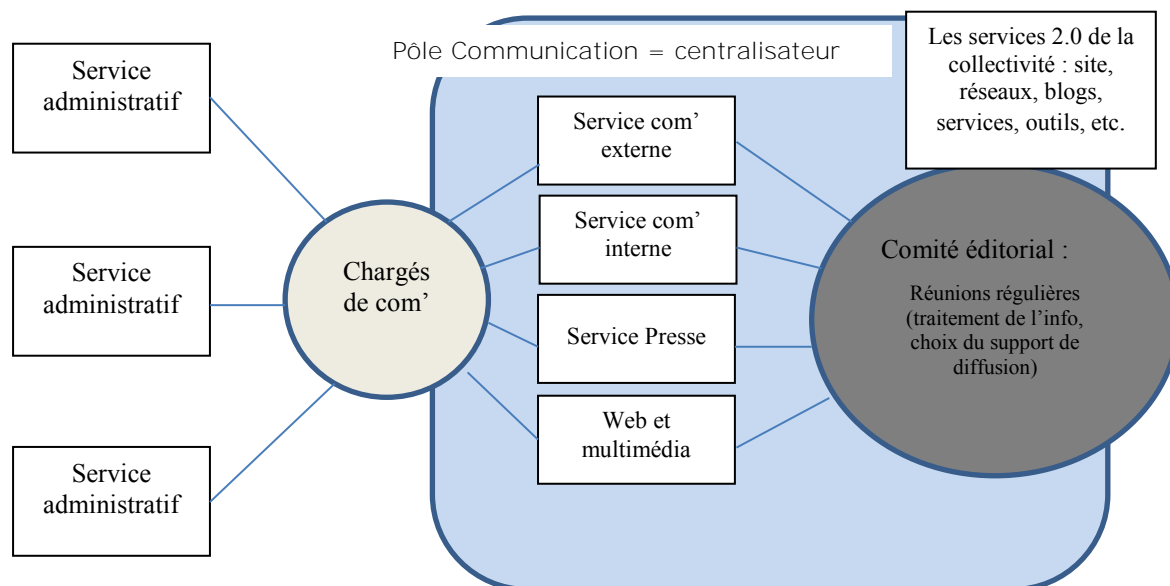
Service administratif

Service administratif

Service administratif

Pôle Communication = centralisateur

Les services 2.0 de la collectivité : site, réseaux, blogs, services, outils, etc.

Chargés de com'

Service com' externe

Service com' interne

Service Presse

Web et multimédia

Comité éditorial :

Réunions régulières (traitement de l'info, choix du support de diffusion)